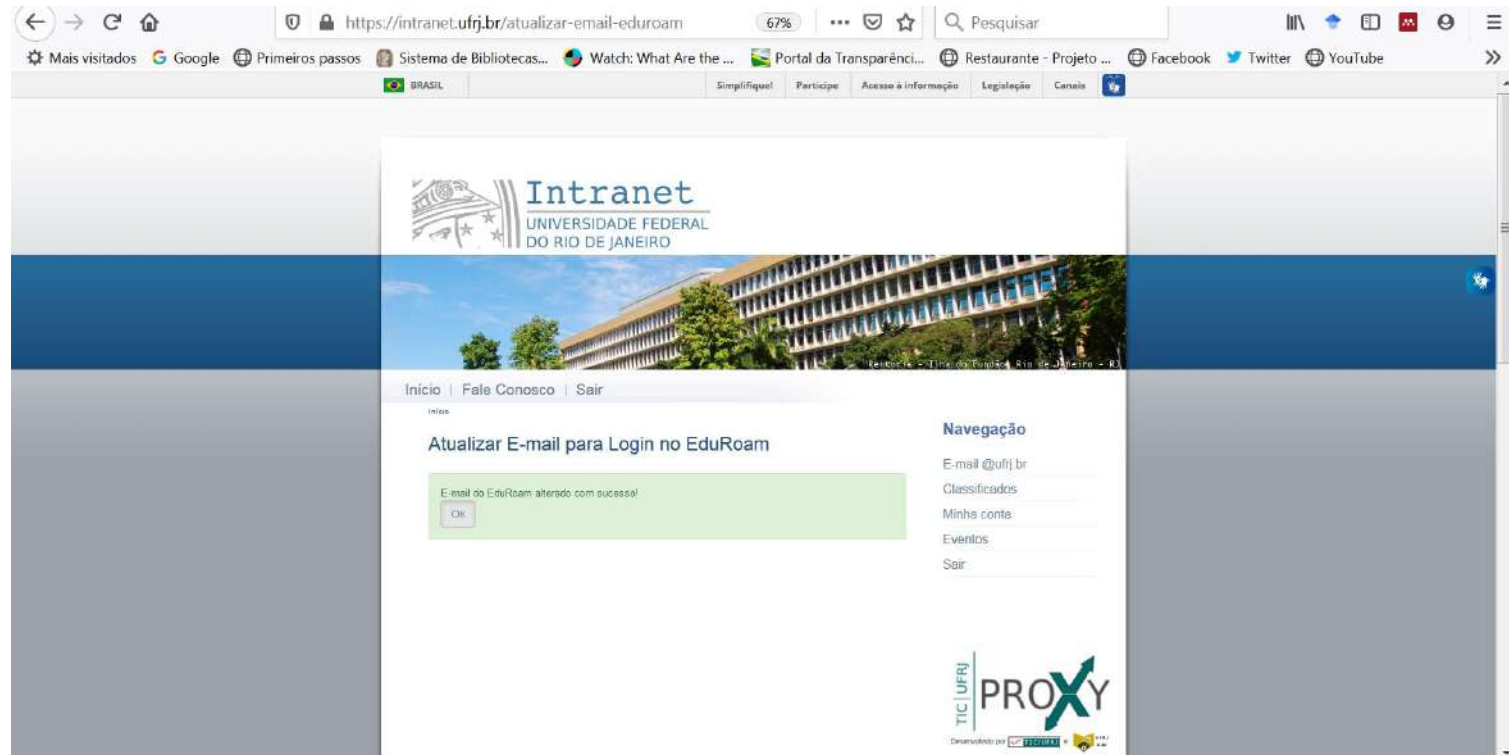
https://intranet.ufrj.br/atualizar-email-eduroam 67% ··· Pesquisar

Mais visitados Google Primeiros passos Sistema de Bibliotecas... Watch: What Are the ... Portal da Transparênci... Restaurante - Projeto ... Facebook Twitter YouTube

BRASIL Simplifique! Participe Acesso à informação Legislação Canais

Intranet
UNIVERSIDADE FEDERAL DO RIO DE JANEIRO

Reitoria - Ilha do Fundão Rio de Janeiro - RJ

Início | Fale Conosco | Sair

Início

Atualizar E-mail para Login no EduRoam

E-mail do EduRoam alterado com sucesso!
OK

Navegação
E-mail @ufrj.br
Classificados
Minha conta
Eventos
Sair

TIC UFRJ PROXY

Desenvolvido por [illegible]